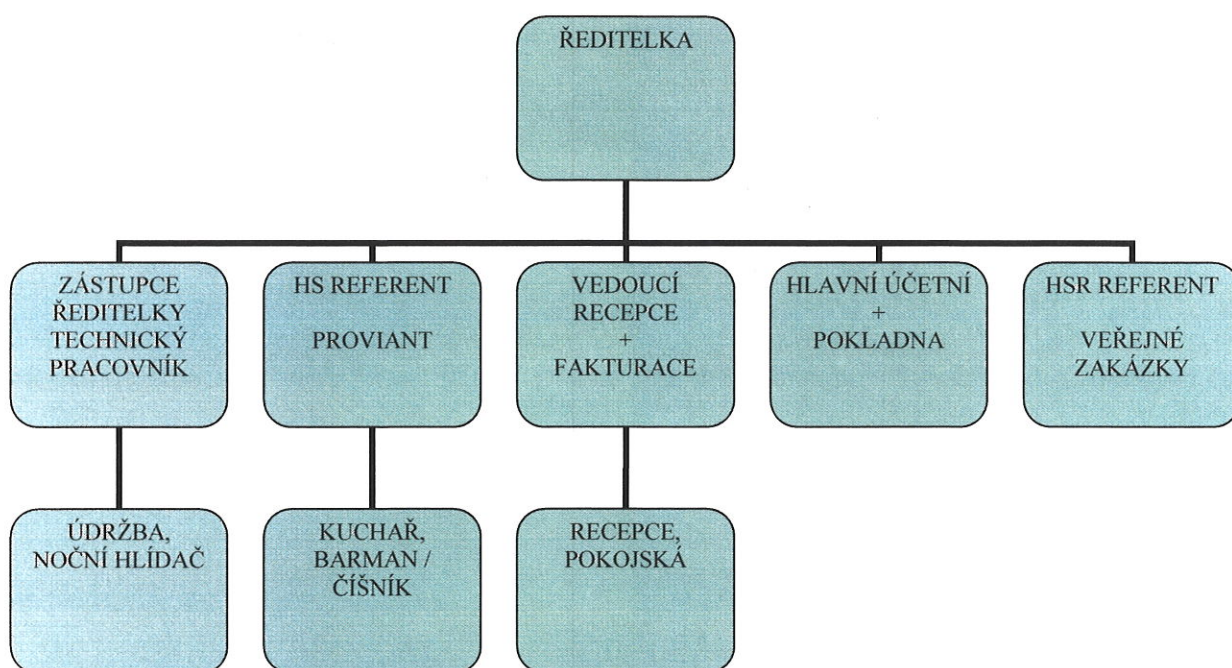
ŘEDITELKA

ZÁSTUPCE ŘEDITELKY TECHNICKÝ PRACOVNÍK

HS REFERENT

PROVIANT

VEDOUCÍ RECEPCE + FAKTURACE

HLAVNÍ ÚČETNÍ + POKLADNA

HSR REFERENT

VEŘEJNÉ ZAKÁZKY

ÚDRŽBA, NOČNÍ HLÍDAČ

KUCHAŘ, BARMAN / ČÍŠNÍK

RECEPCE, POKOJSKÁ